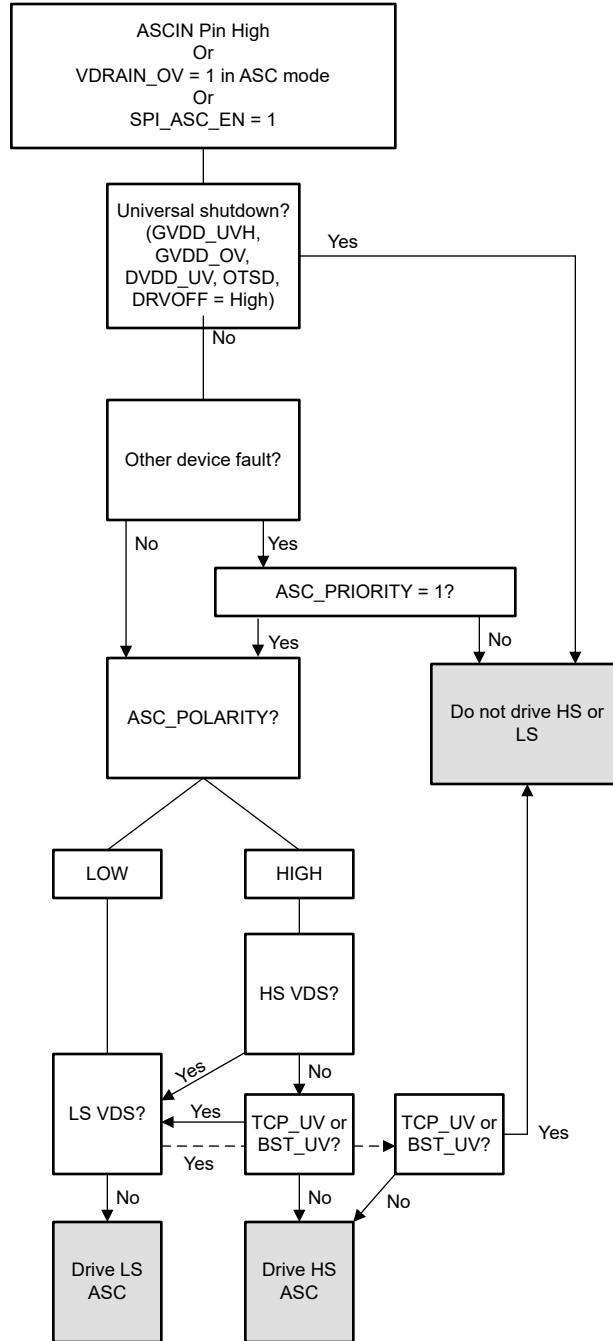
ASCIN Pin High
Or
VDRAIN_OV = 1 in ASC mode
Or
SPI_ASC_EN = 1

Universal shutdown? (GVDD_UVH, GVDD_OV, DVDD_UV, OTSD, DRVOFF = High)

Yes

No

Other device fault?

No

Yes

ASC_PRIORITY = 1?

Yes

No

ASC_POLARITY?

Do not drive HS or LS

LOW

HIGH

HS VDS?

Yes

No

LS VDS?

Yes

TCP_UV or BST_UV?

Yes

TCP_UV or BST_UV?

Yes

No

No

No

Drive LS ASC

Drive HS ASC